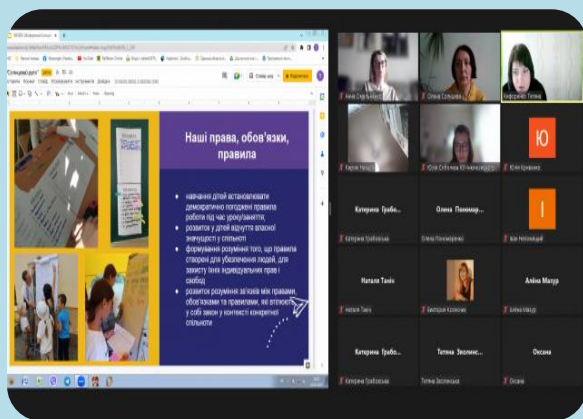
"Спільнодруг"

Наші права, обов'язки, правила

навчання дітей встановлювати демократично погоджені правила роботи під час уроку/заняття;

розвиток у дітей відчуття власної значущості у спільноті

формування розуміння того, що правила створені для убезпечення людей, для захисту їхніх індивідуальних прав і свобод

розвиток розуміння зв'язків між правами, обов'язками та правилами, які втілюють у собі закон у контексті конкретної спільноти

Ю

І

Катерина Грабо...

Олена Пономар...

Наталя Таніч

Аліна Мазур

Катерина Грабо...

Тетяна Зволинс...

Оксана

Катерина Грабовська

Олена Пономаренко

Наталя Таніч

Аліна Мазур

Катерина Грабовська

Тетяна Зволинська

Оксана